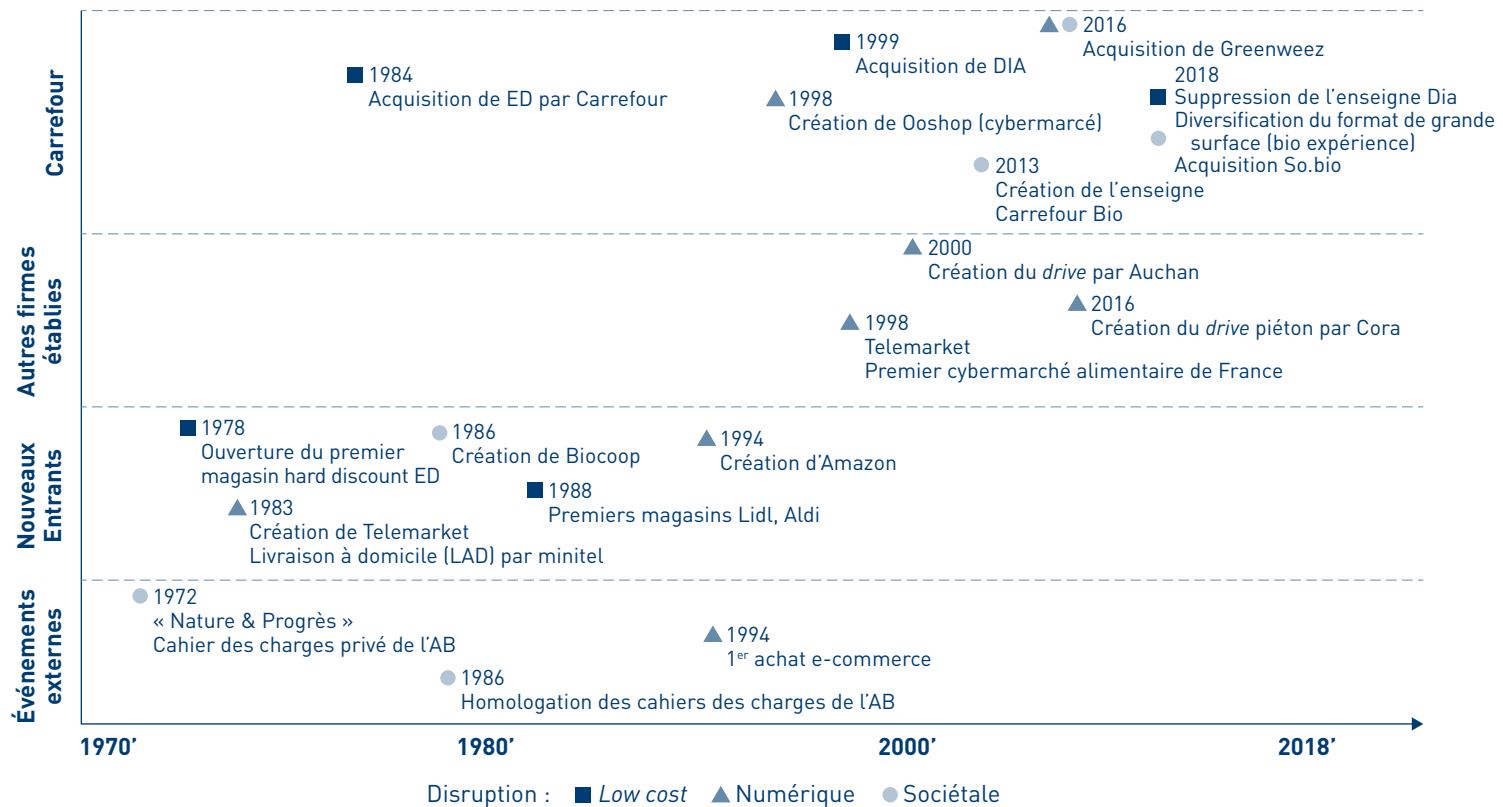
Carrefour

1984
Acquisition de ED par Carrefour

1999
Acquisition de DIA

1998
Création de Ooshop (cybermarcé)

2016
Acquisition de Greenweez

2018
Suppression de l'enseigne Dia
Diversification du format de grande surface (bio expérience)
Acquisition So.bio

2013
Création de l'enseigne Carrefour Bio

Autres firmes établies

2000
Création du *drive* par Auchan

2016
Création du *drive* piéton par Cora

1998
Telemarket
Premier cybermarché alimentaire de France

Nouveaux Entrants

1978
Ouverture du premier magasin hard discount ED

1986
Création de Biocoop

1994
Création d'Amazon

1983
Création de Telemarket
Livraison à domicile (LAD) par minitel

1988
Premiers magasins Lidl, Aldi

Événements externes

1972
« Nature & Progrès »
Cahier des charges privé de l'AB

1994
$1^{er}$ achat e-commerce

1986
Homologation des cahiers des charges de l'AB

1970' 1980' 2000' 2018'

Disruption : *Low cost* Numérique Sociétale